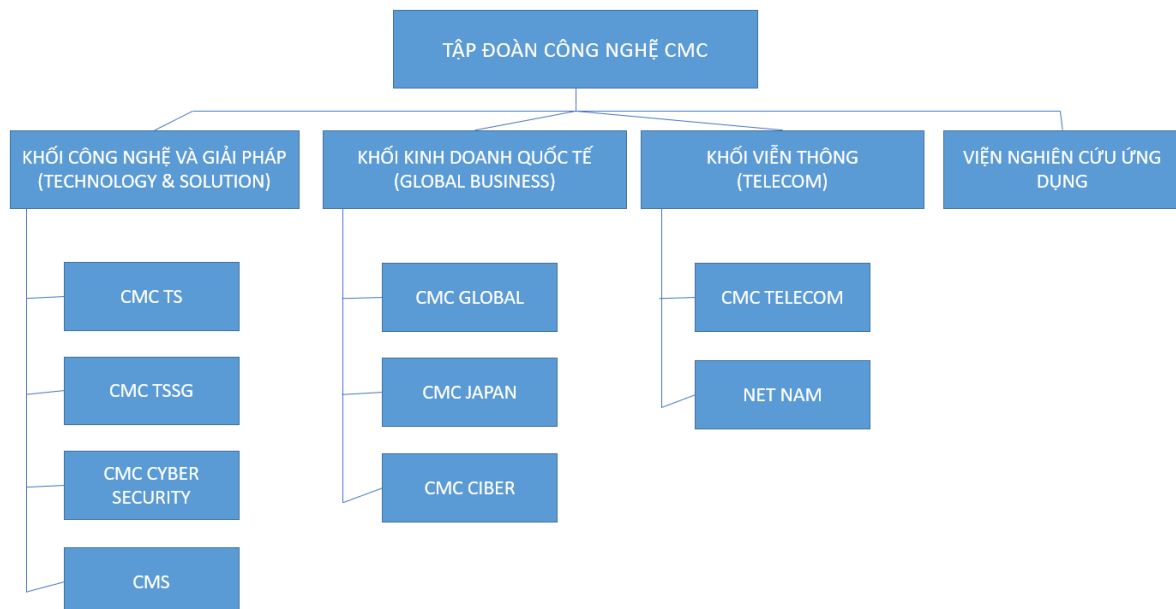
TẬP ĐOÀN CÔNG NGHỆ CMC

KHỐI CÔNG NGHỆ VÀ GIẢI PHÁP (TECHNOLOGY & SOLUTION)

KHỐI KINH DOANH QUỐC TẾ (GLOBAL BUSINESS)

KHỐI VIỄN THÔNG (TELECOM)

VIỆN NGHIÊN CỨU ỨNG DỤNG

CMC TS

CMC TSSG

CMC CYBER SECURITY

CMS

CMC GLOBAL

CMC JAPAN

CMC CIBER

CMC TELECOM

NET NAM